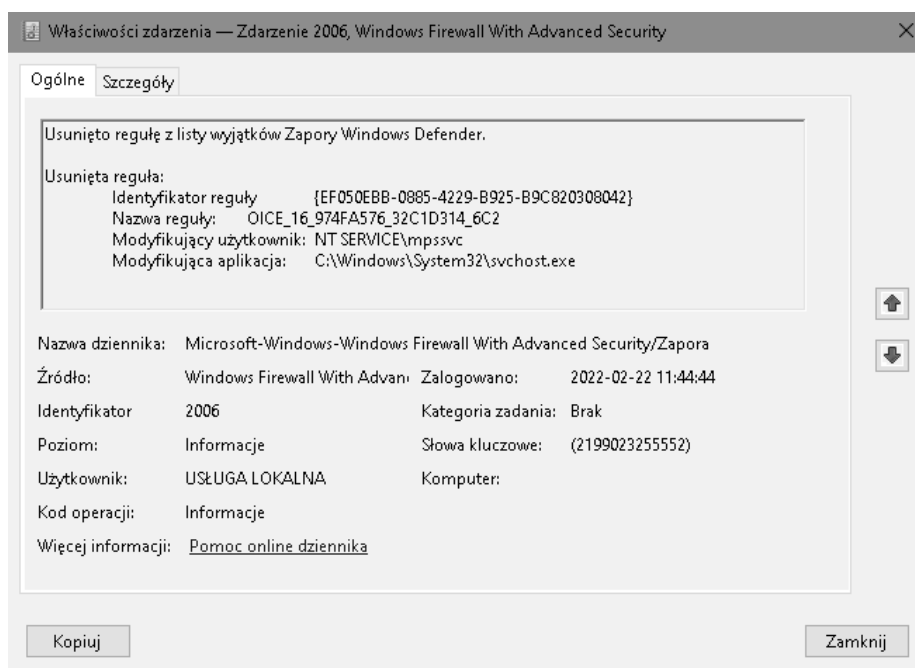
Właściwości zdarzenia — Zdarzenie 2006, Windows Firewall With Advanced Security

Ogólne Szczegóły

Usunięto regułę z listy wyjątków Zapory Windows Defender.

Usunięta reguła:
Identyfikator reguły {EF050EBB-0885-4229-B925-B9C820308042}
Nazwa reguły: OICE_16_974FA576_32C1D314_6C2
Modyfikujący użytkownik: NT SERVICE\mpssvc
Modyfikująca aplikacja: C:\Windows\System32\svchost.exe

| | | | |
|---|---|---|---|
| Nazwa dziennika: | Microsoft-Windows-Windows Firewall With Advanced Security/Zapora | | |
| Źródło: | Windows Firewall With Advan | Zalogowano: | 2022-02-22 11:44:44 |
| Identyfikator | 2006 | Kategoria zadania: | Brak |
| Poziom: | Informacje | Słowa kluczowe: | (2199023255552) |
| Użytkownik: | USŁUGA LOKALNA | Komputer: | |
| Kod operacji: | Informacje | | |
| Więcej informacji: | Pomoc online dziennika | | |

Kopiuj

Zamknij